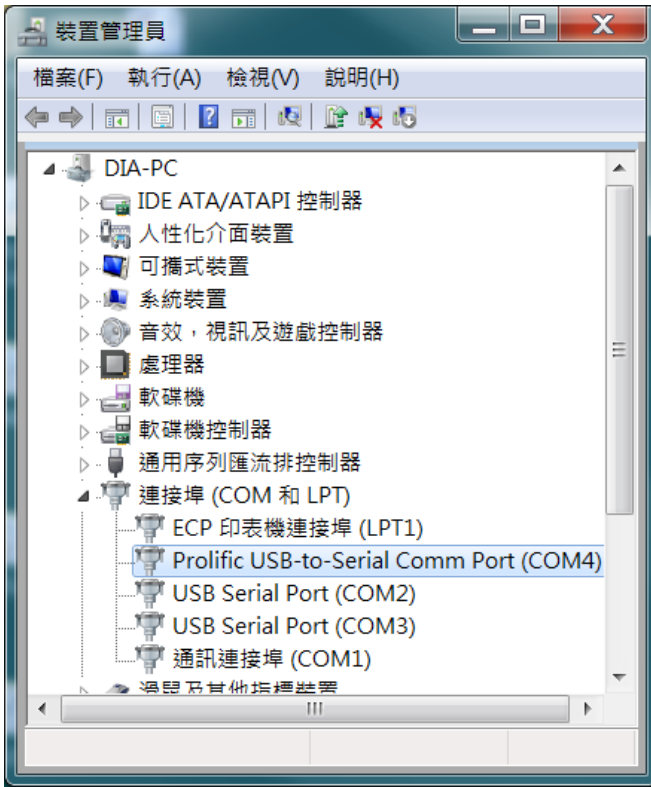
裝置管理員

檔案(F) 執行(A) 檢視(V) 說明(H)

DIA-PC
IDE ATA/ATAPI 控制器
人性化介面裝置
可攜式裝置
系統裝置
音效，視訊及遊戲控制器
處理器
軟碟機
軟碟機控制器
通用序列匯流排控制器
連接埠 (COM 和 LPT)
ECP 印表機連接埠 (LPT1)
Prolific USB-to-Serial Comm Port (COM4)
USB Serial Port (COM2)
USB Serial Port (COM3)
通訊連接埠 (COM1)
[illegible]